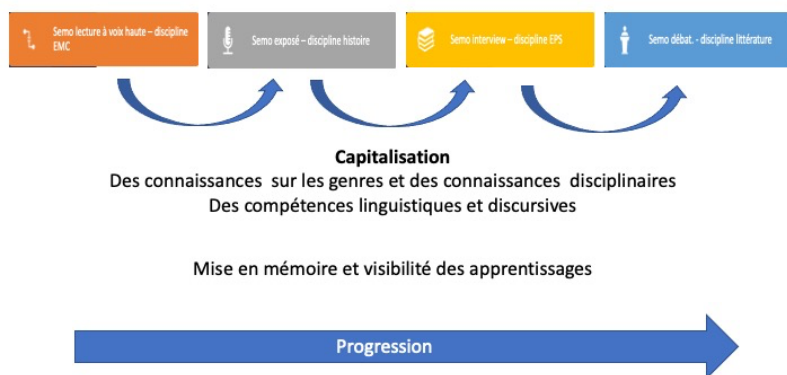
Semo lecture à voix haute – discipline EMC

Semo exposé – discipline histoire

Semo interview – discipline EPS

Semo débat. - discipline littérature

Capitalisation
Des connaissances sur les genres et des connaissances disciplinaires
Des compétences linguistiques et discursives

Mise en mémoire et visibilité des apprentissages

Progression